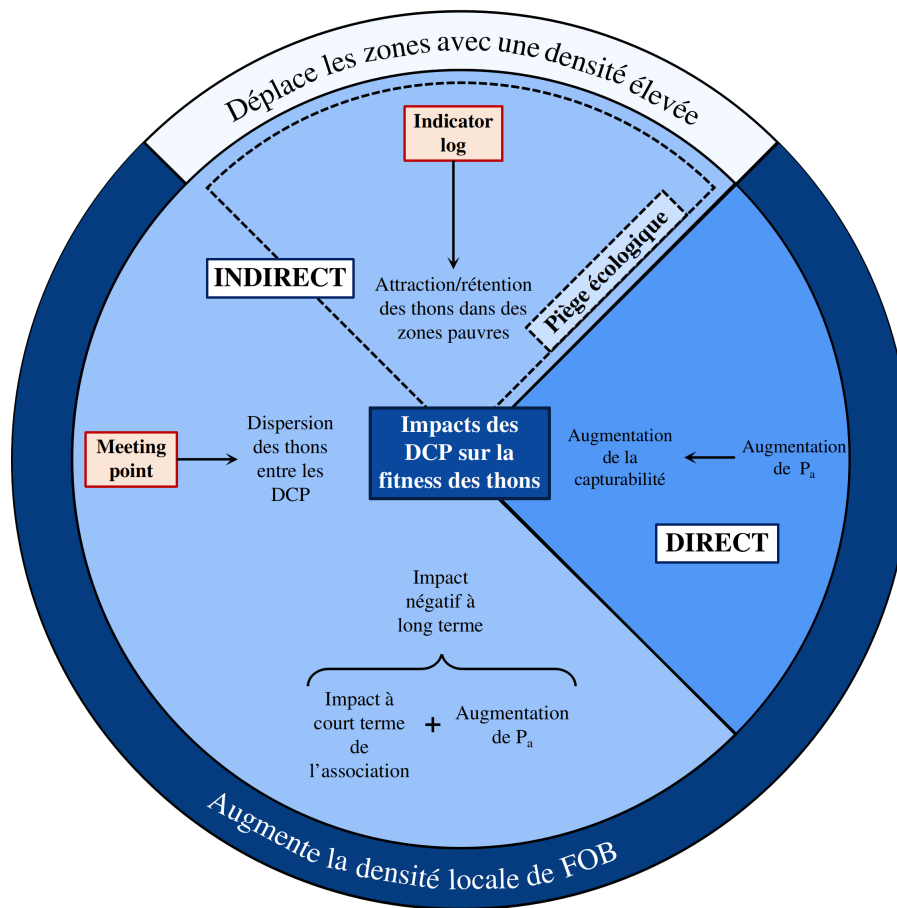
Déplace les zones avec une densité élevée

Indicator log

INDIRECT

Attraction/rétention des thons dans des zones pauvres

Piège écologique

Meeting point

Dispersion des thons entre les DCP

Impacts des DCP sur la fitness des thons

Augmentation de la capturabilité

Augmentation de $P_a$

DIRECT

Impact négatif à long terme

Impact à court terme de l'association

+

Augmentation de $P_a$

Augmente la densité locale de FOB